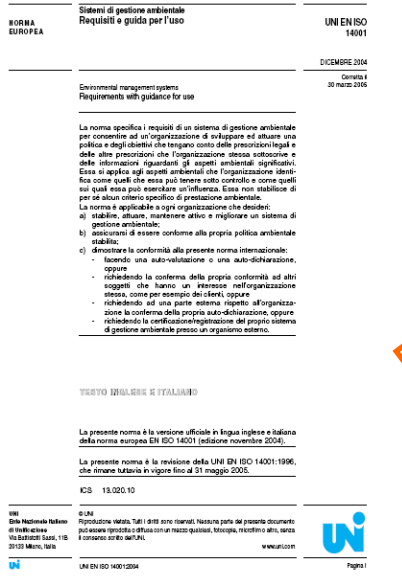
NORMA EUROPEA

Sistemi di gestione ambientale
Requisiti e guida per l'uso

UNI EN ISO 14001

DICEMBRE 2004

Corretta il 30 marzo 2005

Environmental management systems
Requirements with guidance for use

La norma specifica i requisiti di un sistema di gestione ambientale per consentire ad un'organizzazione di sviluppare ed attuare una politica e degli obiettivi che tengano conto delle prescrizioni legali e delle altre prescrizioni che l'organizzazione stessa sottoscrive e delle informazioni riguardanti gli aspetti ambientali significativi. Essa si applica agli aspetti ambientali che l'organizzazione identifica come quelli che essa può tenere sotto controllo e come quelli sui quali essa può esercitare un'influenza. Essa non stabilisce di per sè alcun criterio specifico di prestazione ambientale.
La norma è applicabile a ogni organizzazione che desideri:
a) stabilire, attuare, mantenere attivo e migliorare un sistema di gestione ambientale;
b) assicurarsi di essere conforme alla propria politica ambientale stabilita;
c) dimostrare la conformità alla presente norma internazionale:
- facendo una auto-valutazione o una auto-dichiarazione, oppure
- richiedendo la conferma della propria conformità ad altri soggetti che hanno un interesse nell'organizzazione stessa, come per esempio dei clienti, oppure
- richiedendo ad una parte esterna rispetto all'organizzazione la conferma della propria auto-dichiarazione, oppure
- richiedendo la certificazione/registrazione del proprio sistema di gestione ambientale presso un organismo esterno.

TESTO INGLESE E ITALIANO

La presente norma è la versione ufficiale in lingua inglese e italiana della norma europea EN ISO 14001 (edizione novembre 2004).

La presente norma è la revisione della UNI EN ISO 14001:1996, che rimane tuttavia in vigore fino al 31 maggio 2005.

ICS 13.020.10

UNI
Ente Nazionale Italiano di Unificazione
Via Battistotti Sassi, 11B
20133 Milano, Italia

© UNI
Riproduzione vietata. Tutti i diritti sono riservati. Nessuna parte del presente documento può essere riprodotta o diffusa con un mezzo qualsiasi, fotocopie, microfilm o altro, senza il consenso scritto dell'UNI.

www.uni.com

UNI

UNI EN ISO 14001:2004

Pagina I